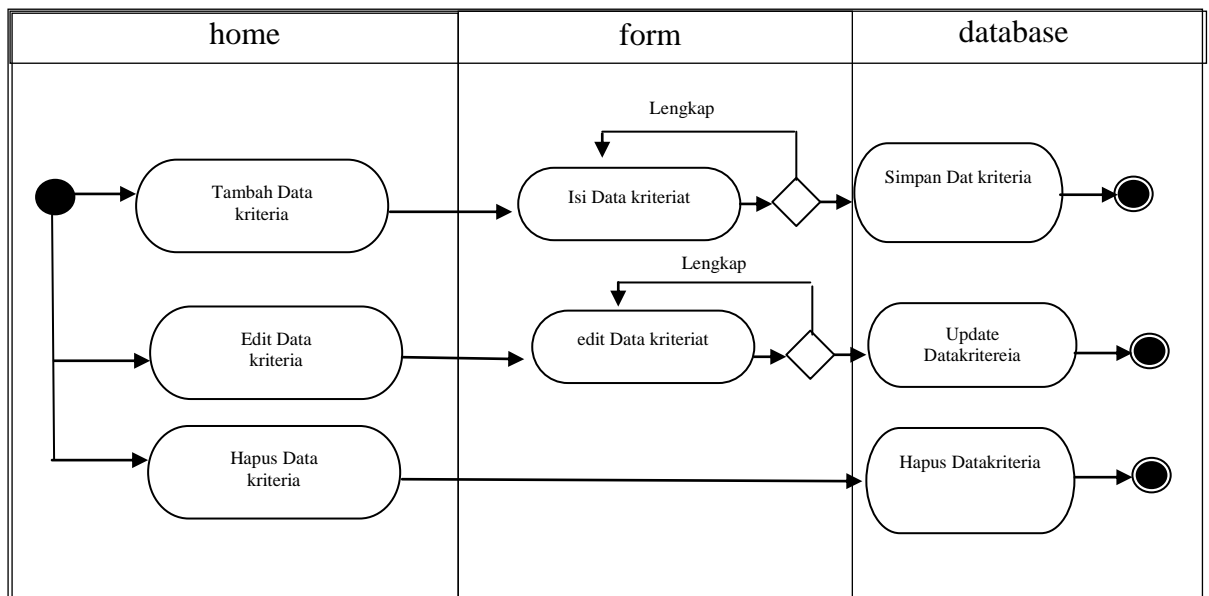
| home | form | database |
|---|---|---|

Lengkap

Tambah Data kriteria

Isi Data kriteriat

Simpan Dat kriteria

Lengkap

Edit Data kriteria

edit Data kriteriat

Update Datakritereia

Hapus Data kriteria

Hapus Datakriteria